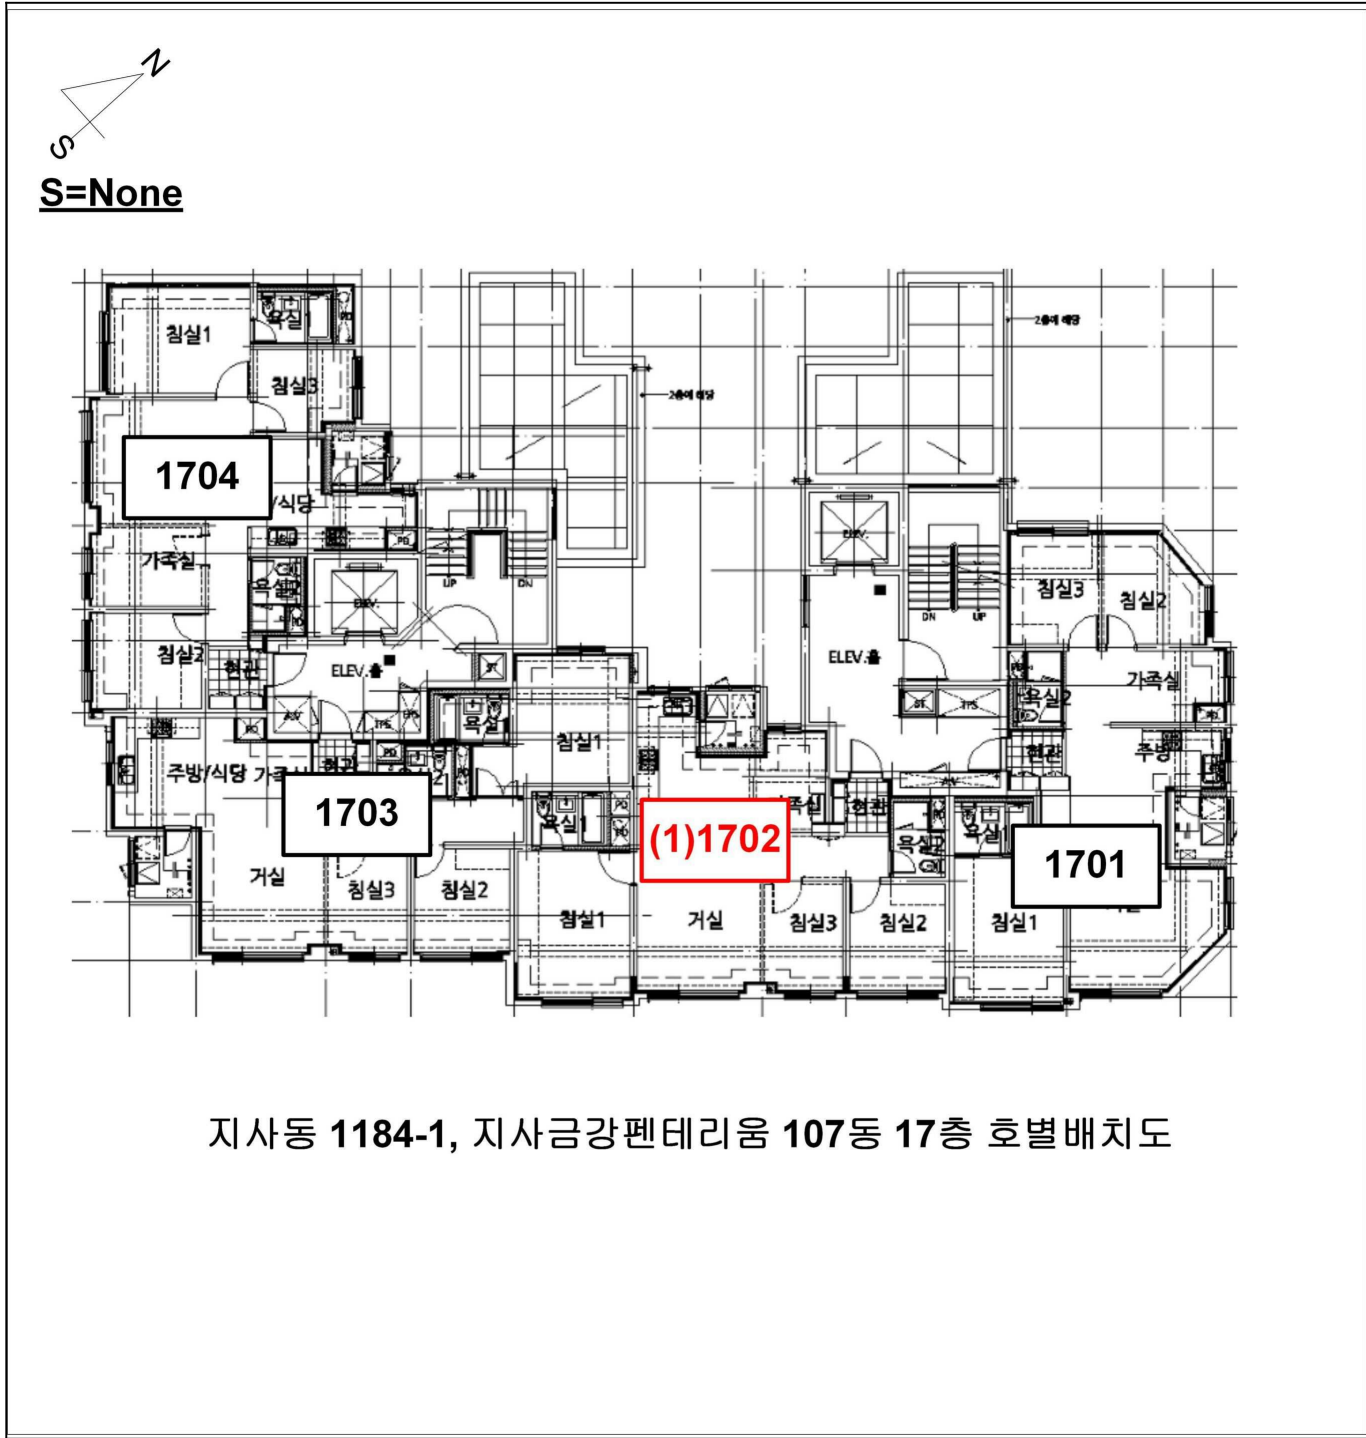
N
S
S=None

침실1
욕실
침실3
1704
/식당
가족실
욕실
침실2
현관
ELEV.
ELEV.홀
UP
DN
2층에 해당
욕실
침실1
주방/식당
1703
거실
침실3
침실2
욕실1
침실1
(1)1702
거실
욕실
현관
침실3
침실2
욕실2
욕실1
1701
침실1
ELEV.
ELEV.홀
DN
UP
2층에 해당
침실3
침실2
가족실
욕실2
현관
주방

지사동 1184-1, 지사금강펜테리움 107동 17층 호별배치도